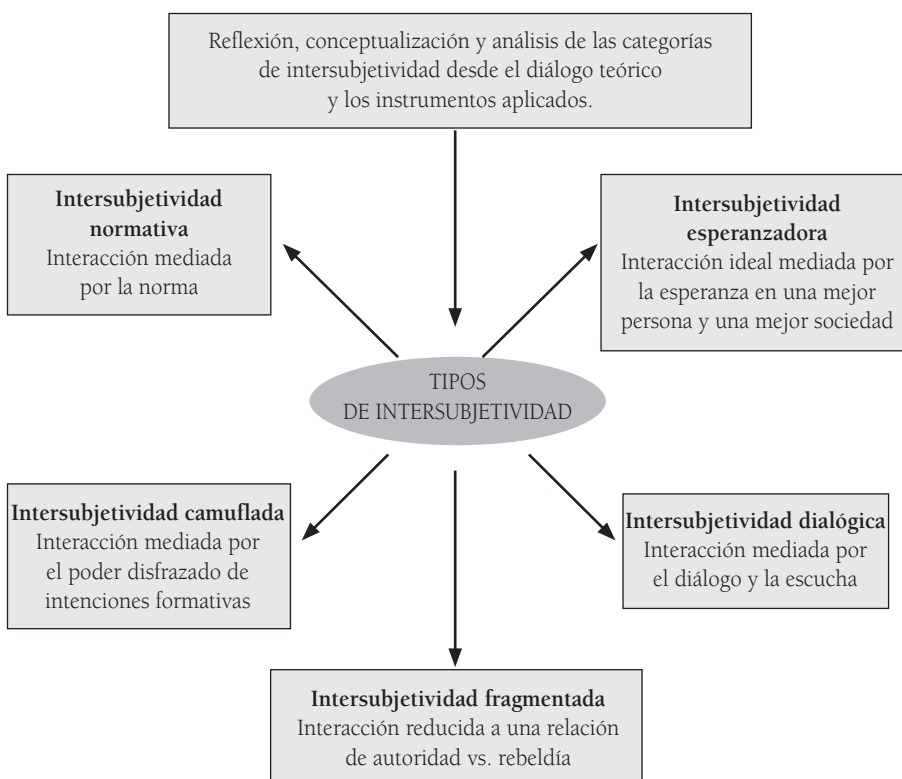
Reflexión, conceptualización y análisis de las categorías de intersubjetividad desde el diálogo teórico y los instrumentos aplicados.

**Intersubjetividad normativa**
Interacción mediada por la norma

**Intersubjetividad esperanzadora**
Interacción ideal mediada por la esperanza en una mejor persona y una mejor sociedad

TIPOS DE INTERSUBJETIVIDAD

**Intersubjetividad camuflada**
Interacción mediada por el poder disfrazado de intenciones formativas

**Intersubjetividad dialógica**
Interacción mediada por el diálogo y la escucha

**Intersubjetividad fragmentada**
Interacción reducida a una relación de autoridad vs. rebeldía